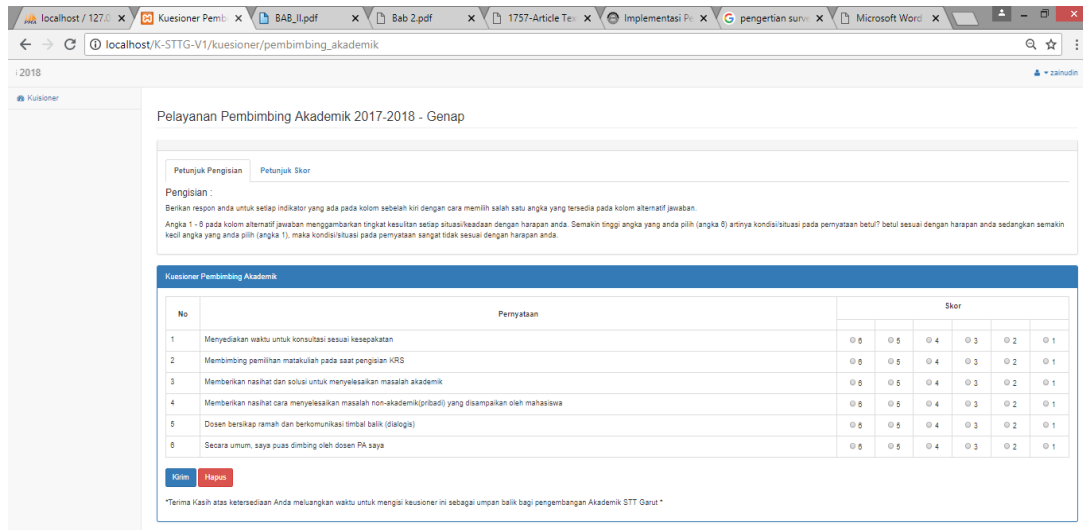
localhost / 127.0 × Kuesioner Pemb × BAB_II.pdf × Bab 2.pdf × 1757-Article Tex × Implementasi Pe × pengertian surv × Microsoft Word ×

localhost/K-STTG-V1/kuesioner/pembimbing_akademik

2018

zainudin

Kuisioner

Pelayanan Pembimbing Akademik 2017-2018 - Genap

Petunjuk Pengisian | Petunjuk Skor

Pengisian :

Berikan respon anda untuk setiap indikator yang ada pada kolom sebelah kiri dengan cara memilih salah satu angka yang tersedia pada kolom alternatif jawaban.

Angka 1 - 6 pada kolom alternatif jawaban menggambarkan tingkat kesulitan setiap situasi/keadaan dengan harapan anda. Semakin tinggi angka yang anda pilih (angka 6) artinya kondisi/situasi pada pernyataan betul? betul sesuai dengan harapan anda sedangkan semakin kecil angka yang anda pilih (angka 1), maka kondisi/situasi pada pernyataan sangat tidak sesuai dengan harapan anda.

Kuesioner Pembimbing Akademik

| No | Pernyataan | Skor | | | | | |
|---|---|---|---|---|---|---|---|
| 1 | Menyediakan waktu untuk konsultasi sesuai kesepakatan | 6 | 5 | 4 | 3 | 2 | 1 |
| 2 | Membimbing pemilihan matakuliah pada saat pengisian KRS | 6 | 5 | 4 | 3 | 2 | 1 |
| 3 | Memberikan nasihat dan solusi untuk menyelesaikan masalah akademik | 6 | 5 | 4 | 3 | 2 | 1 |
| 4 | Memberikan nasihat cara menyelesaikan masalah non-akademik(pribadi) yang disampaikan oleh mahasiswa | 6 | 5 | 4 | 3 | 2 | 1 |
| 5 | Dosen bersikap ramah dan berkomunikasi timbal balik (dialogis) | 6 | 5 | 4 | 3 | 2 | 1 |
| 6 | Secara umum, saya puas dimbing oleh dosen PA saya | 6 | 5 | 4 | 3 | 2 | 1 |

Kirim Hapus

*Terima Kasih atas ketersediaan Anda meluangkan waktu untuk mengisi keusioner ini sebagai umpan balik bagi pengembangan Akademik STT Garut *